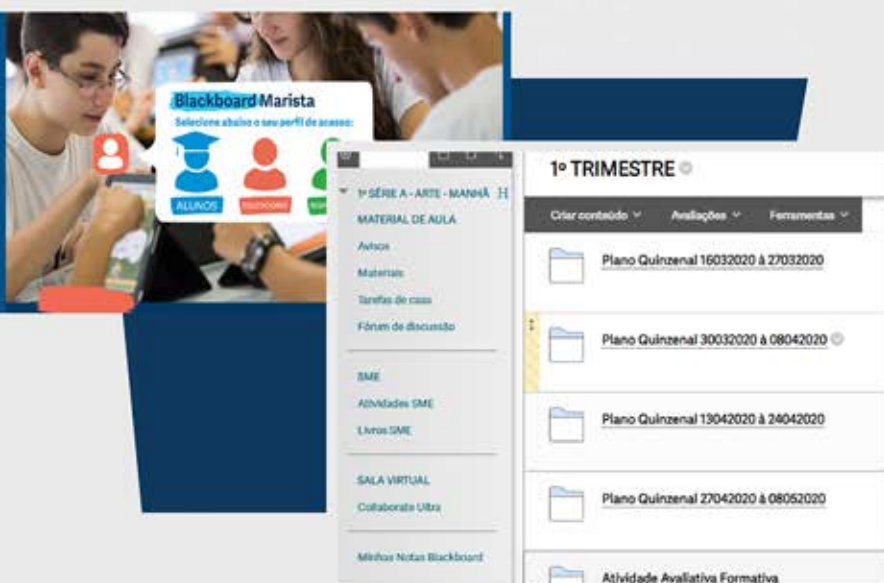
Blackboard Marista
Selecione abaixo o seu perfil de acesso:
ALUNOS
EDUCADORES
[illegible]

1º SÉRIE A - ARTE - MANHÃ
MATERIAL DE AULA
Avisos
Materiais
Tarefas de casa
Fórum de discussão

SME
Atividades SME
Livros SME

SALA VIRTUAL
Collaborate Ultra

Minhas Notas Blackboard

1º TRIMESTRE

Criar conteúdo
Avaliações
Ferramentas

Plano Quinzenal 16032020 à 27032020

Plano Quinzenal 30032020 à 08042020

Plano Quinzenal 13042020 à 24042020

Plano Quinzenal 27042020 à 08052020

Atividade Avaliativa Formativa